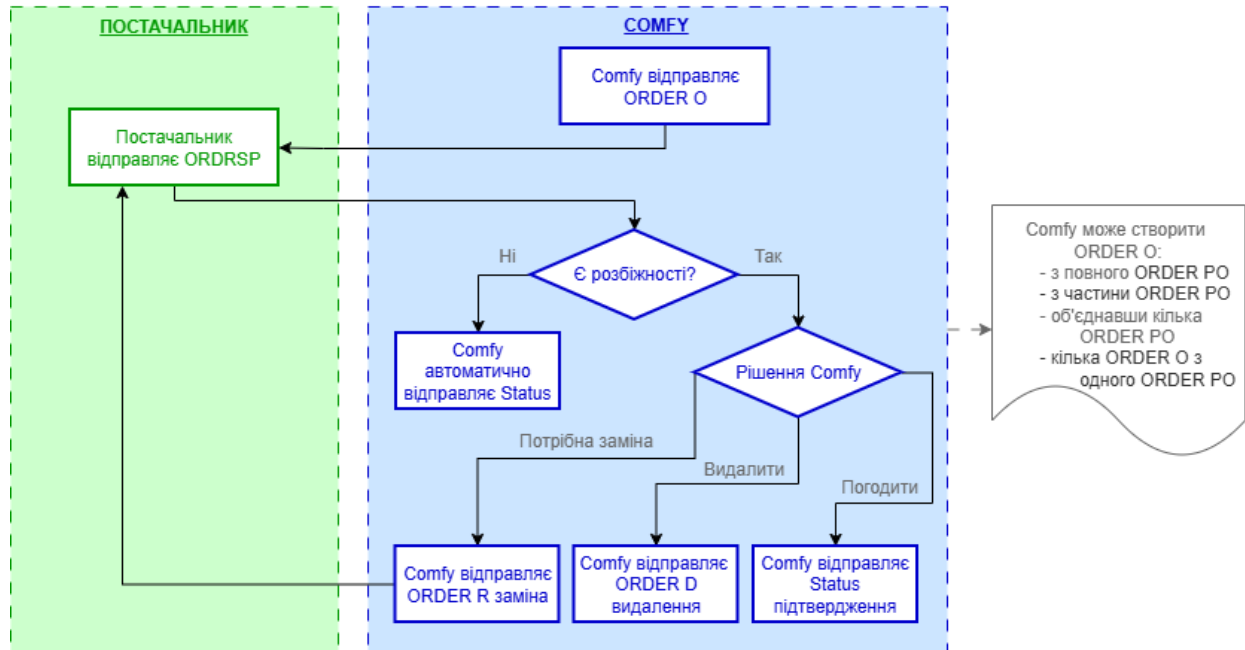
ПОСТАЧАЛЬНИК

COMFY

Comfy відправляє ORDER O

Постачальник відправляє ORDRSP

Ні

Є розбіжності?

Так

Comfy автоматично відправляє Status

Рішення Comfy

Потрібна заміна

Видалити

Погодити

Comfy відправляє ORDER R заміна

Comfy відправляє ORDER D видалення

Comfy відправляє Status підтвердження

Comfy може створити ORDER O:
- з повного ORDER PO
- з частини ORDER PO
- об'єднавши кілька ORDER PO
- кілька ORDER O з одного ORDER PO